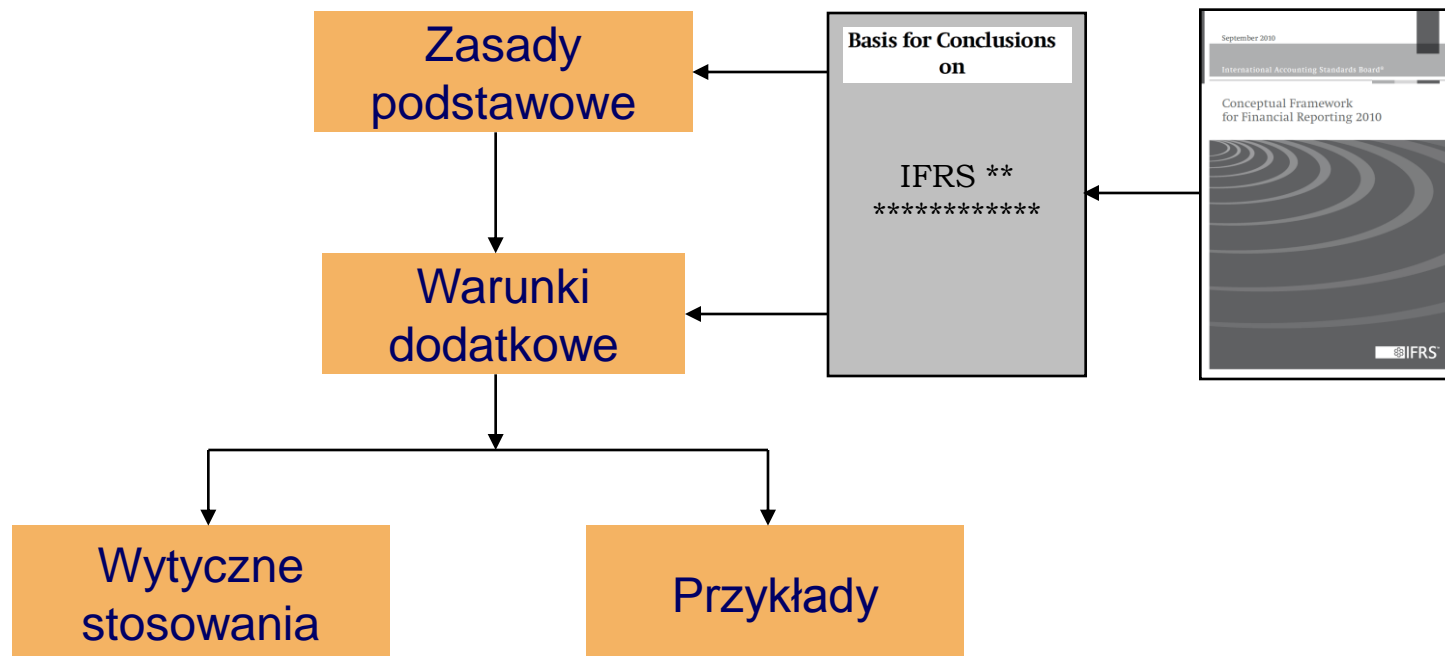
Zasady podstawowe

Basis for Conclusions on

IFRS ** ************

September 2010

International Accounting Standards Board®

Conceptual Framework for Financial Reporting 2010

IFRS

Warunki dodatkowe

Wytyczne stosowania

Przykłady